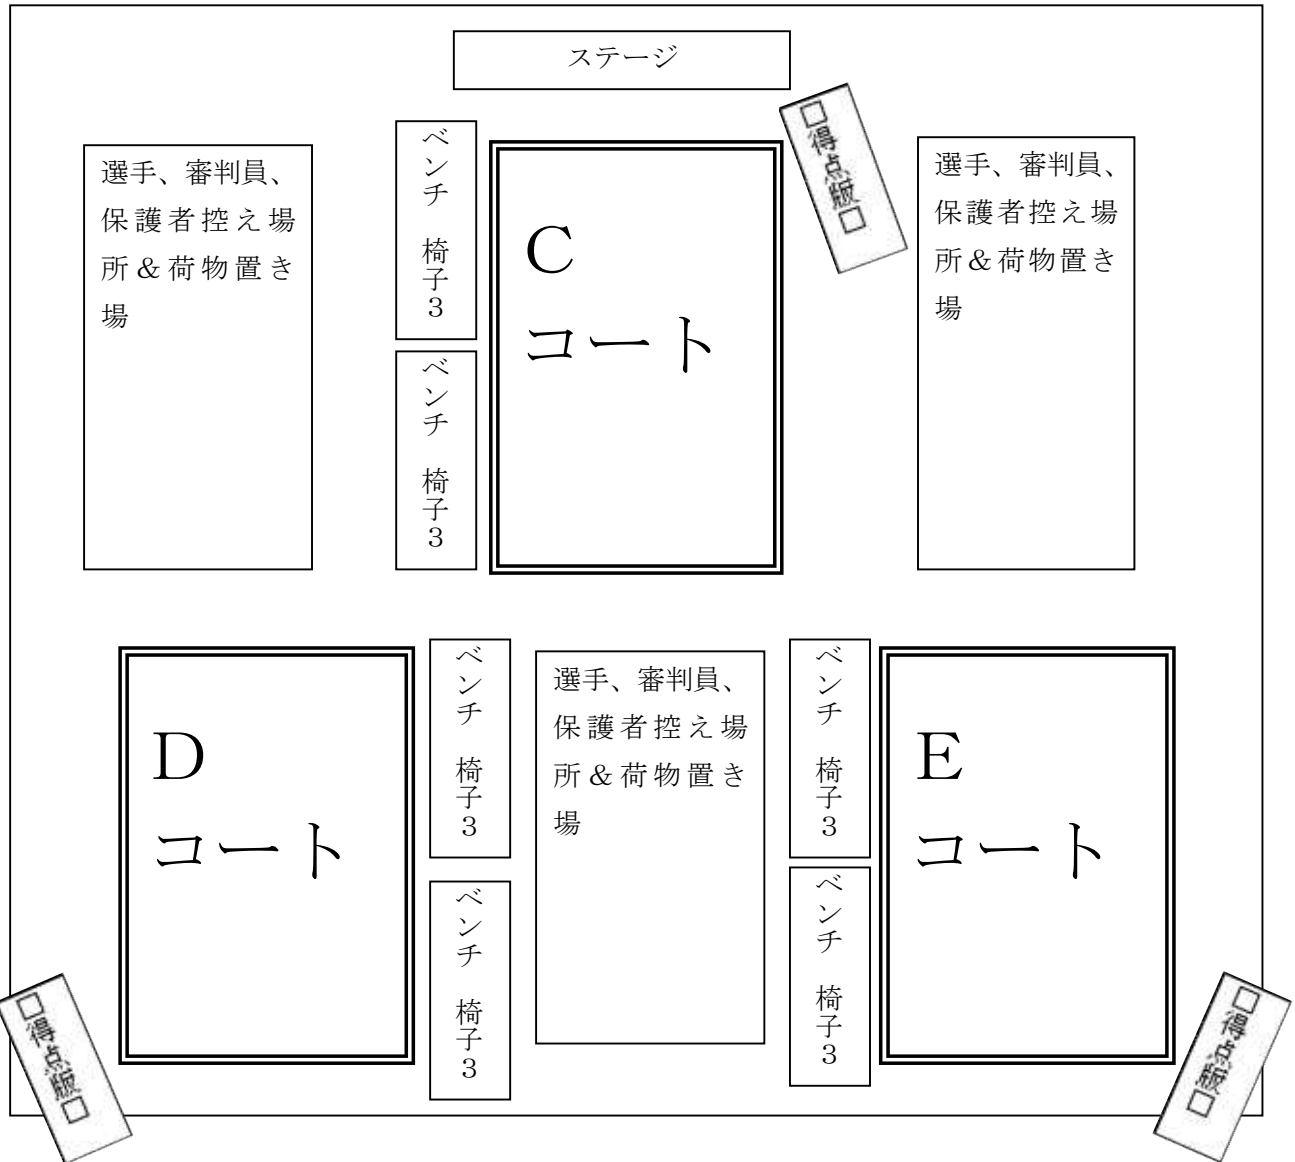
ステージ

選手、審判員、保護者控え場所＆荷物置き場

ベンチ 椅子3

ベンチ 椅子3

C
コート

□得点板□

選手、審判員、保護者控え場所＆荷物置き場

D
コート

ベンチ 椅子3

ベンチ 椅子3

選手、審判員、保護者控え場所＆荷物置き場

ベンチ 椅子3

ベンチ 椅子3

E
コート

□得点板□

□得点板□